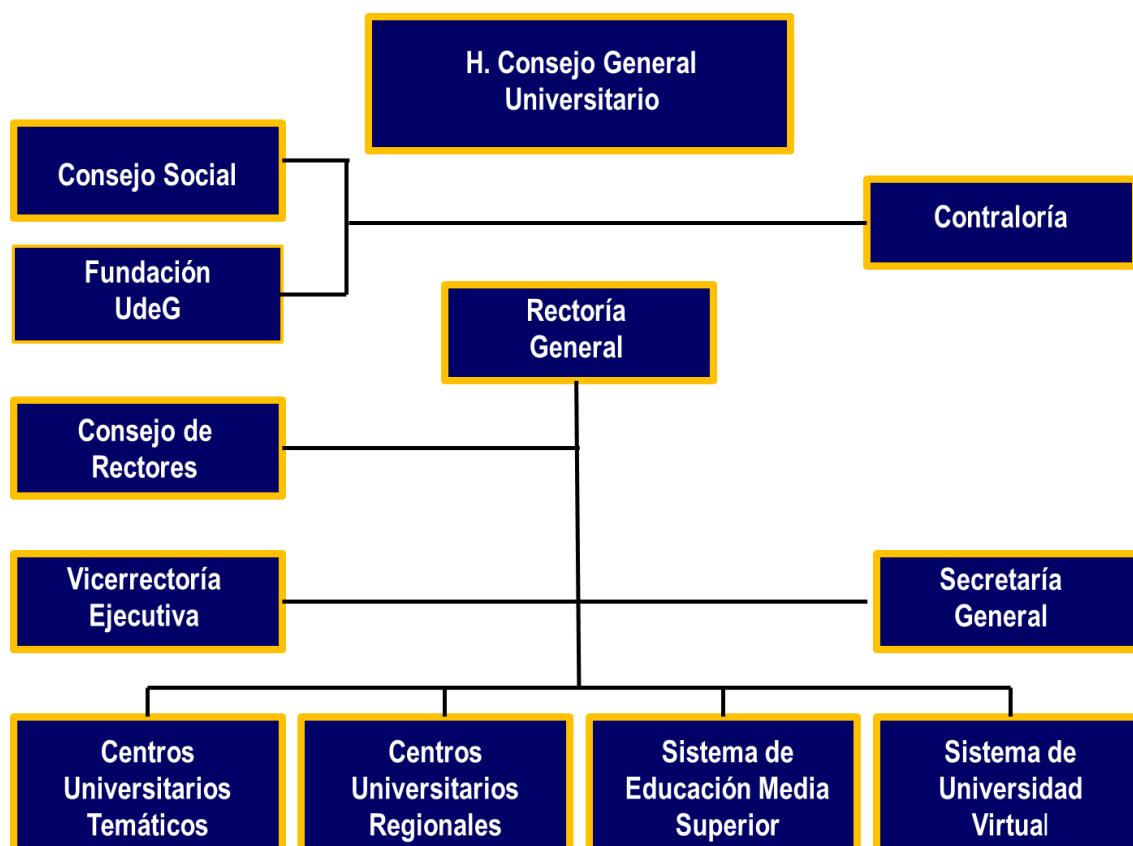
H. Consejo General Universitario

Consejo Social

Fundación UdeG

Contraloría

Rectoría General

Consejo de Rectores

Vicerrectoría Ejecutiva

Secretaría General

Centros Universitarios Temáticos

Centros Universitarios Regionales

Sistema de Educación Media Superior

Sistema de Universidad Virtual